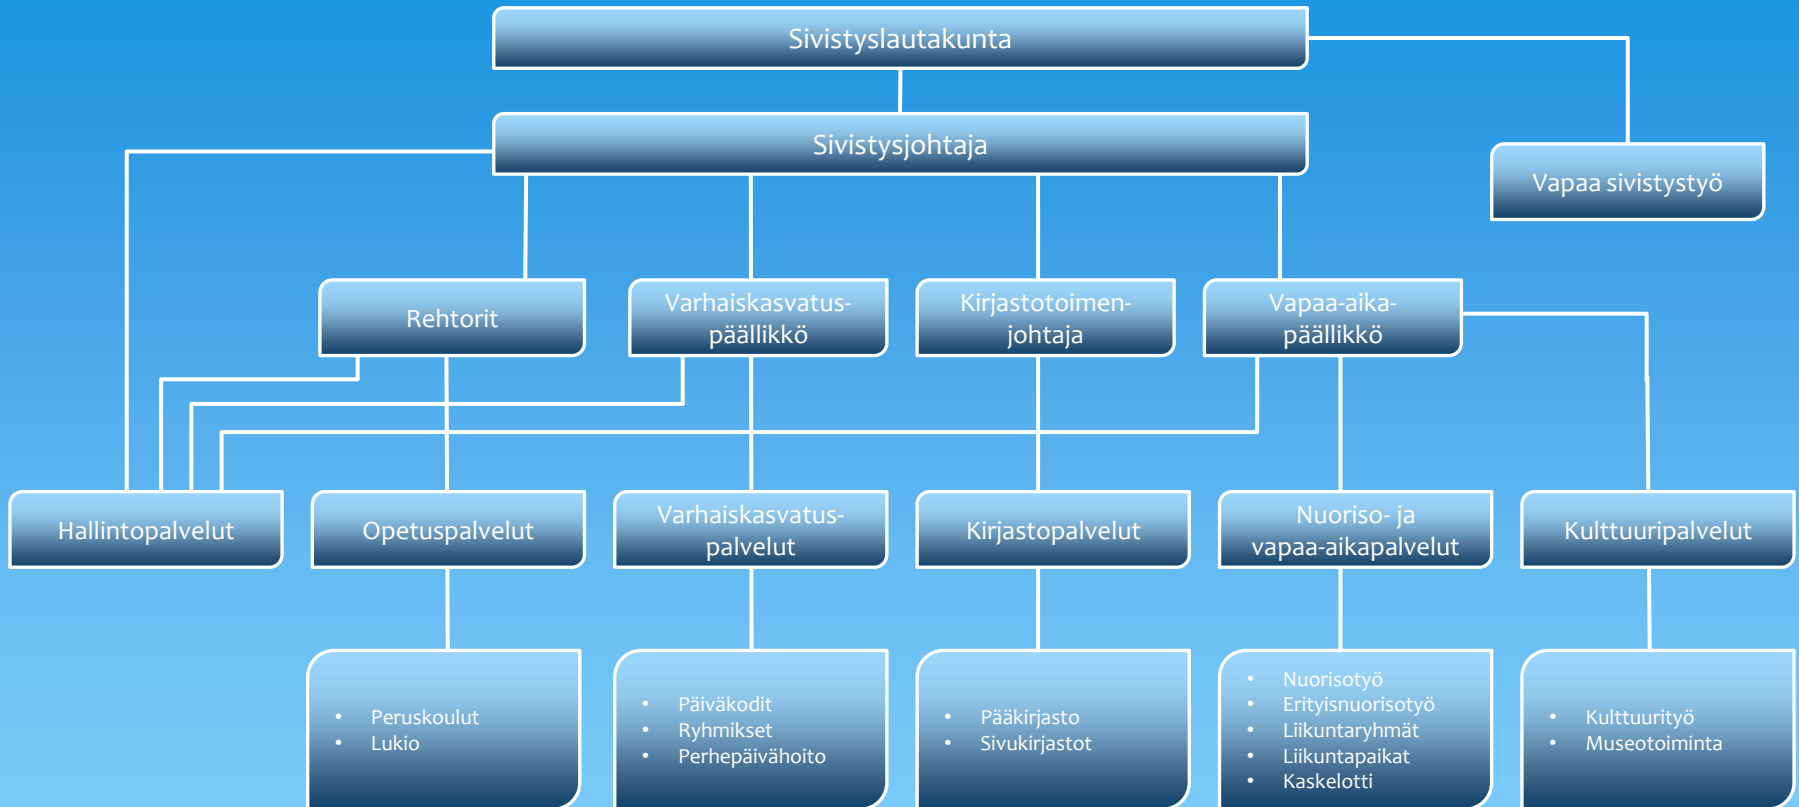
Sivistyslautakunta

Sivistysjohtaja

Vapaa sivistystyö

Rehtorit

Varhaiskasvatuspäällikkö

Kirjastotoimenjohtaja

Vapaa-aikapäällikkö

Hallintopalvelut

Opetuspalvelut

Varhaiskasvatuspalvelut

Kirjastopalvelut

Nuoriso- ja vapaa-aikapalvelut

Kulttuuripalvelut

- Peruskoulut
- Lukio

- Päiväkodit
- Ryhmikset
- Perhepäivähoito

- Pääkirjasto
- Sivukirjastot

- Nuorisotyö
- Erityisnuorisotyö
- Liikuntaryhmät
- Liikuntapaikat
- Kaskelotti

- Kulttuurityö
- Museotoiminta